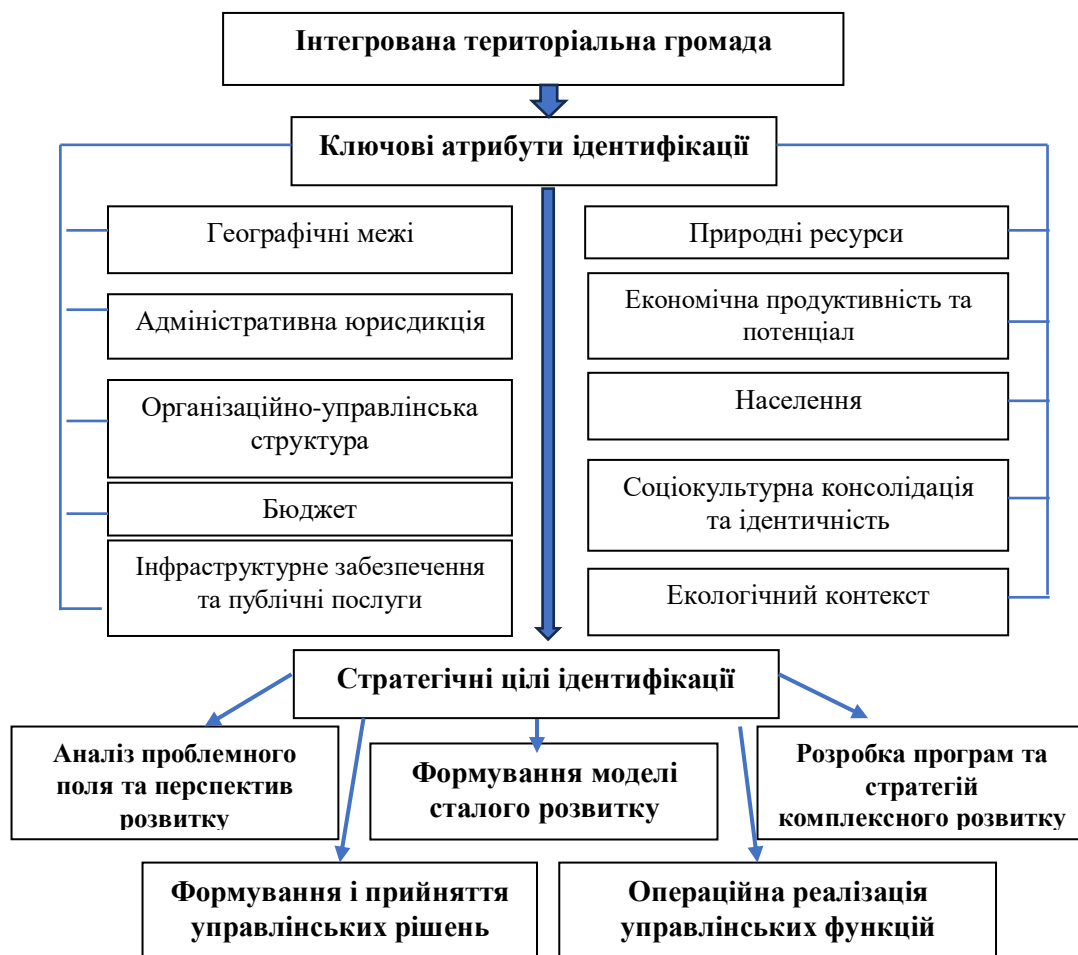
Інтегрована територіальна громада

Ключові атрибути ідентифікації

Географічні межі

Адміністративна юрисдикція

Організаційно-управлінська структура

Бюджет

Інфраструктурне забезпечення та публічні послуги

Природні ресурси

Економічна продуктивність та потенціал

Населення

Соціокультурна консолідація та ідентичність

Екологічний контекст

Стратегічні цілі ідентифікації

Аналіз проблемного поля та перспектив розвитку

Формування моделі сталого розвитку

Розробка програм та стратегій комплексного розвитку

Формування і прийняття управлінських рішень

Операційна реалізація управлінських функцій